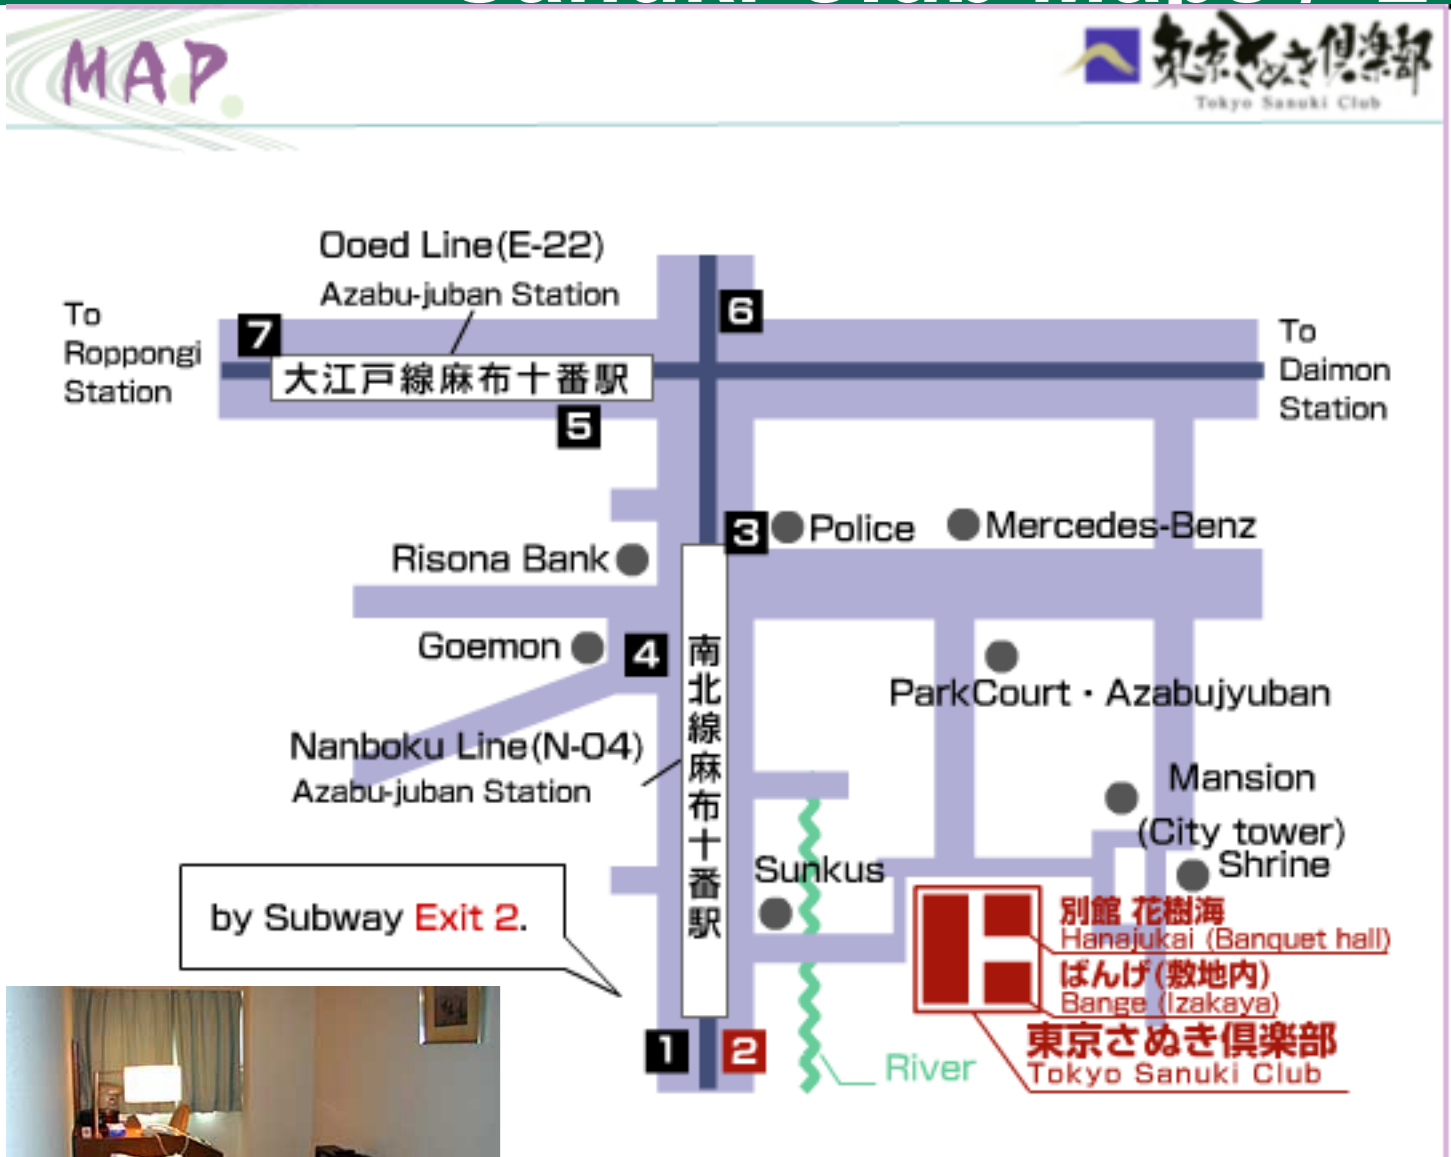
MAP

東京さぬき倶楽部
Tokyo Sanuki Club

Ooed Line(E-22)
Azabu-juban Station

To Roppongi Station

7

大江戸線麻布十番駅

5

6

To Daimon Station

3 Police

Mercedes-Benz

Risona Bank

Goemon

4

南北線麻布十番駅

ParkCourt・Azabujyuban

Nanboku Line(N-04)
Azabu-juban Station

Mansion (City tower)

Shrine

Sunkus

by Subway Exit 2.

別館 花樹海
Hanajukai (Banquet hall)

ばんげ(敷地内)
Bange (Izakaya)

東京さぬき倶楽部
Tokyo Sanuki Club

1

2

River